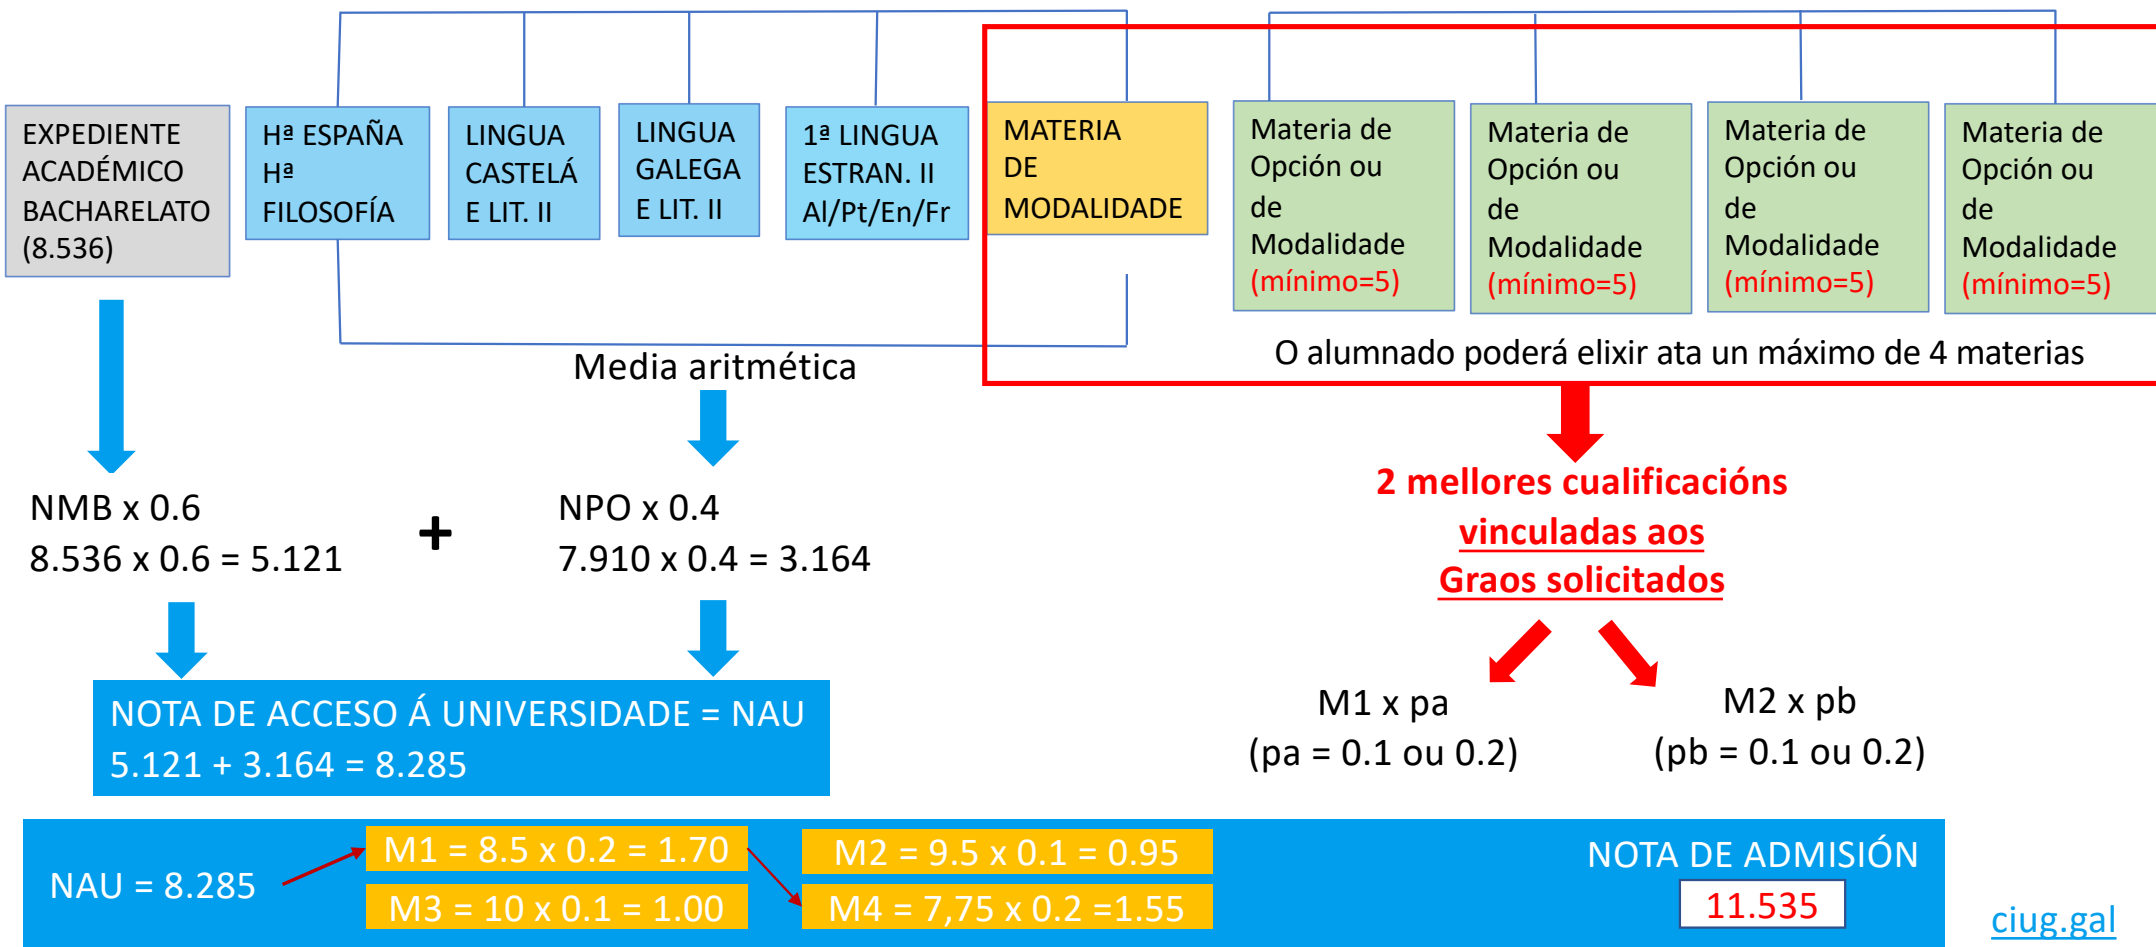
EXPEDIENTE ACADÉMICO BACHARELATO (8.536)

Hª ESPAÑA
Hª FILOSOFÍA

LINGUA CASTELÁ E LIT. II

LINGUA GALEGA E LIT. II

1ª LINGUA ESTRAN. II Al/Pt/En/Fr

MATERIA DE MODALIDADE

Materia de Opción ou de Modalidade (mínimo=5)

Materia de Opción ou de Modalidade (mínimo=5)

Materia de Opción ou de Modalidade (mínimo=5)

Materia de Opción ou de Modalidade (mínimo=5)

O alumnado poderá elixir ata un máximo de 4 materias

Media aritmética

NMB x 0.6
8.536 x 0.6 = 5.121

+

NPO x 0.4
7.910 x 0.4 = 3.164

2 mellores cualificacións vinculadas aos Graos solicitados

M1 x pa
(pa = 0.1 ou 0.2)

M2 x pb
(pb = 0.1 ou 0.2)

NOTA DE ACCESO Á UNIVERSIDADE = NAU
5.121 + 3.164 = 8.285

NAU = 8.285

M1 = 8.5 x 0.2 = 1.70

M3 = 10 x 0.1 = 1.00

M2 = 9.5 x 0.1 = 0.95

M4 = 7,75 x 0.2 =1.55

NOTA DE ADMISIÓN
11.535

ciug.gal